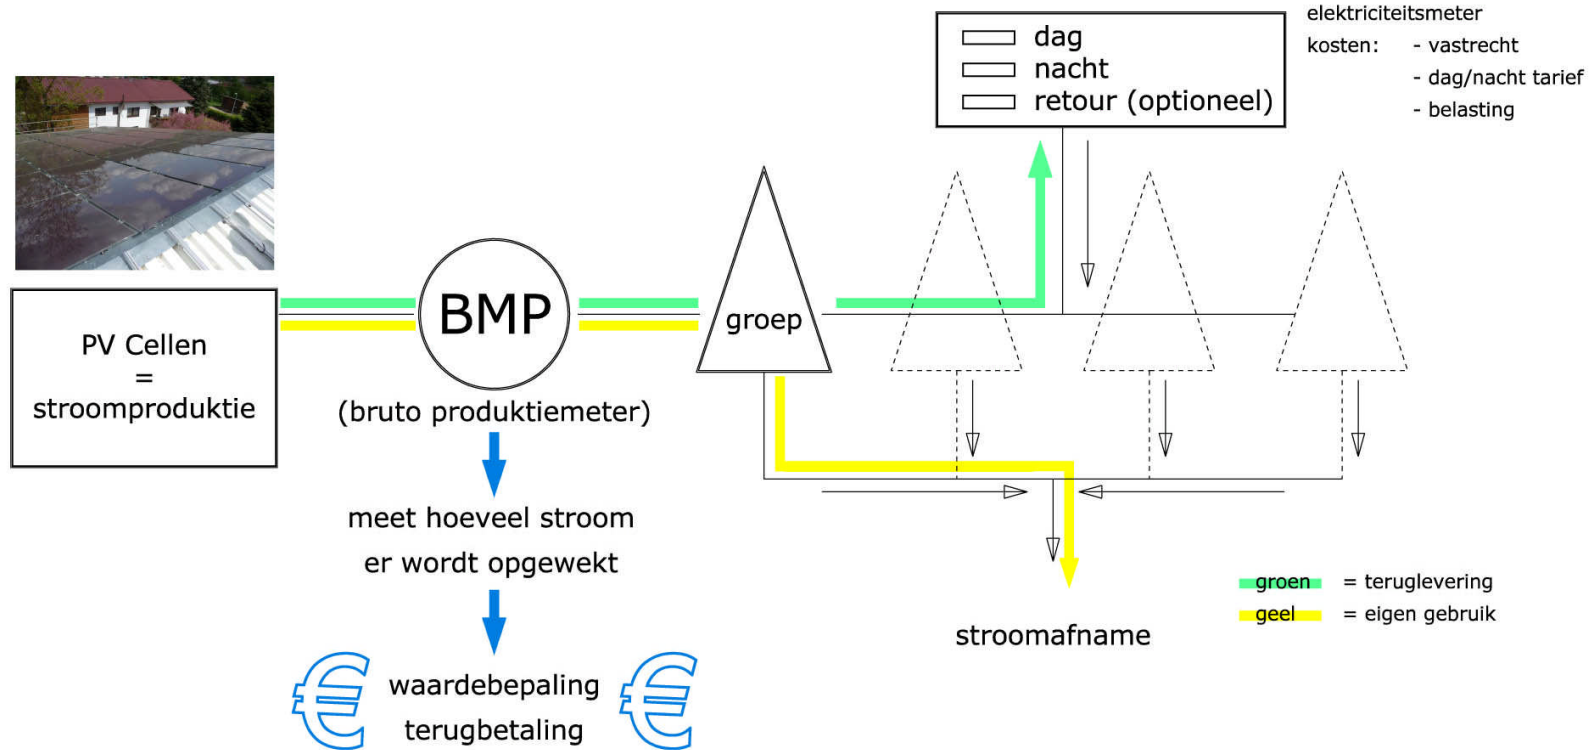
PV Cellen
=
stroomproduktie

BMP

(bruto produktiemeter)

meet hoeveel stroom
er wordt opgewekt

€ waardebepaling terugbetaling €

dag
nacht
retour (optioneel)

elektriciteitsmeter
kosten: - vastrecht
- dag/nacht tarief
- belasting

groep

stroomafname

groen = teruglevering
geel = eigen gebruik